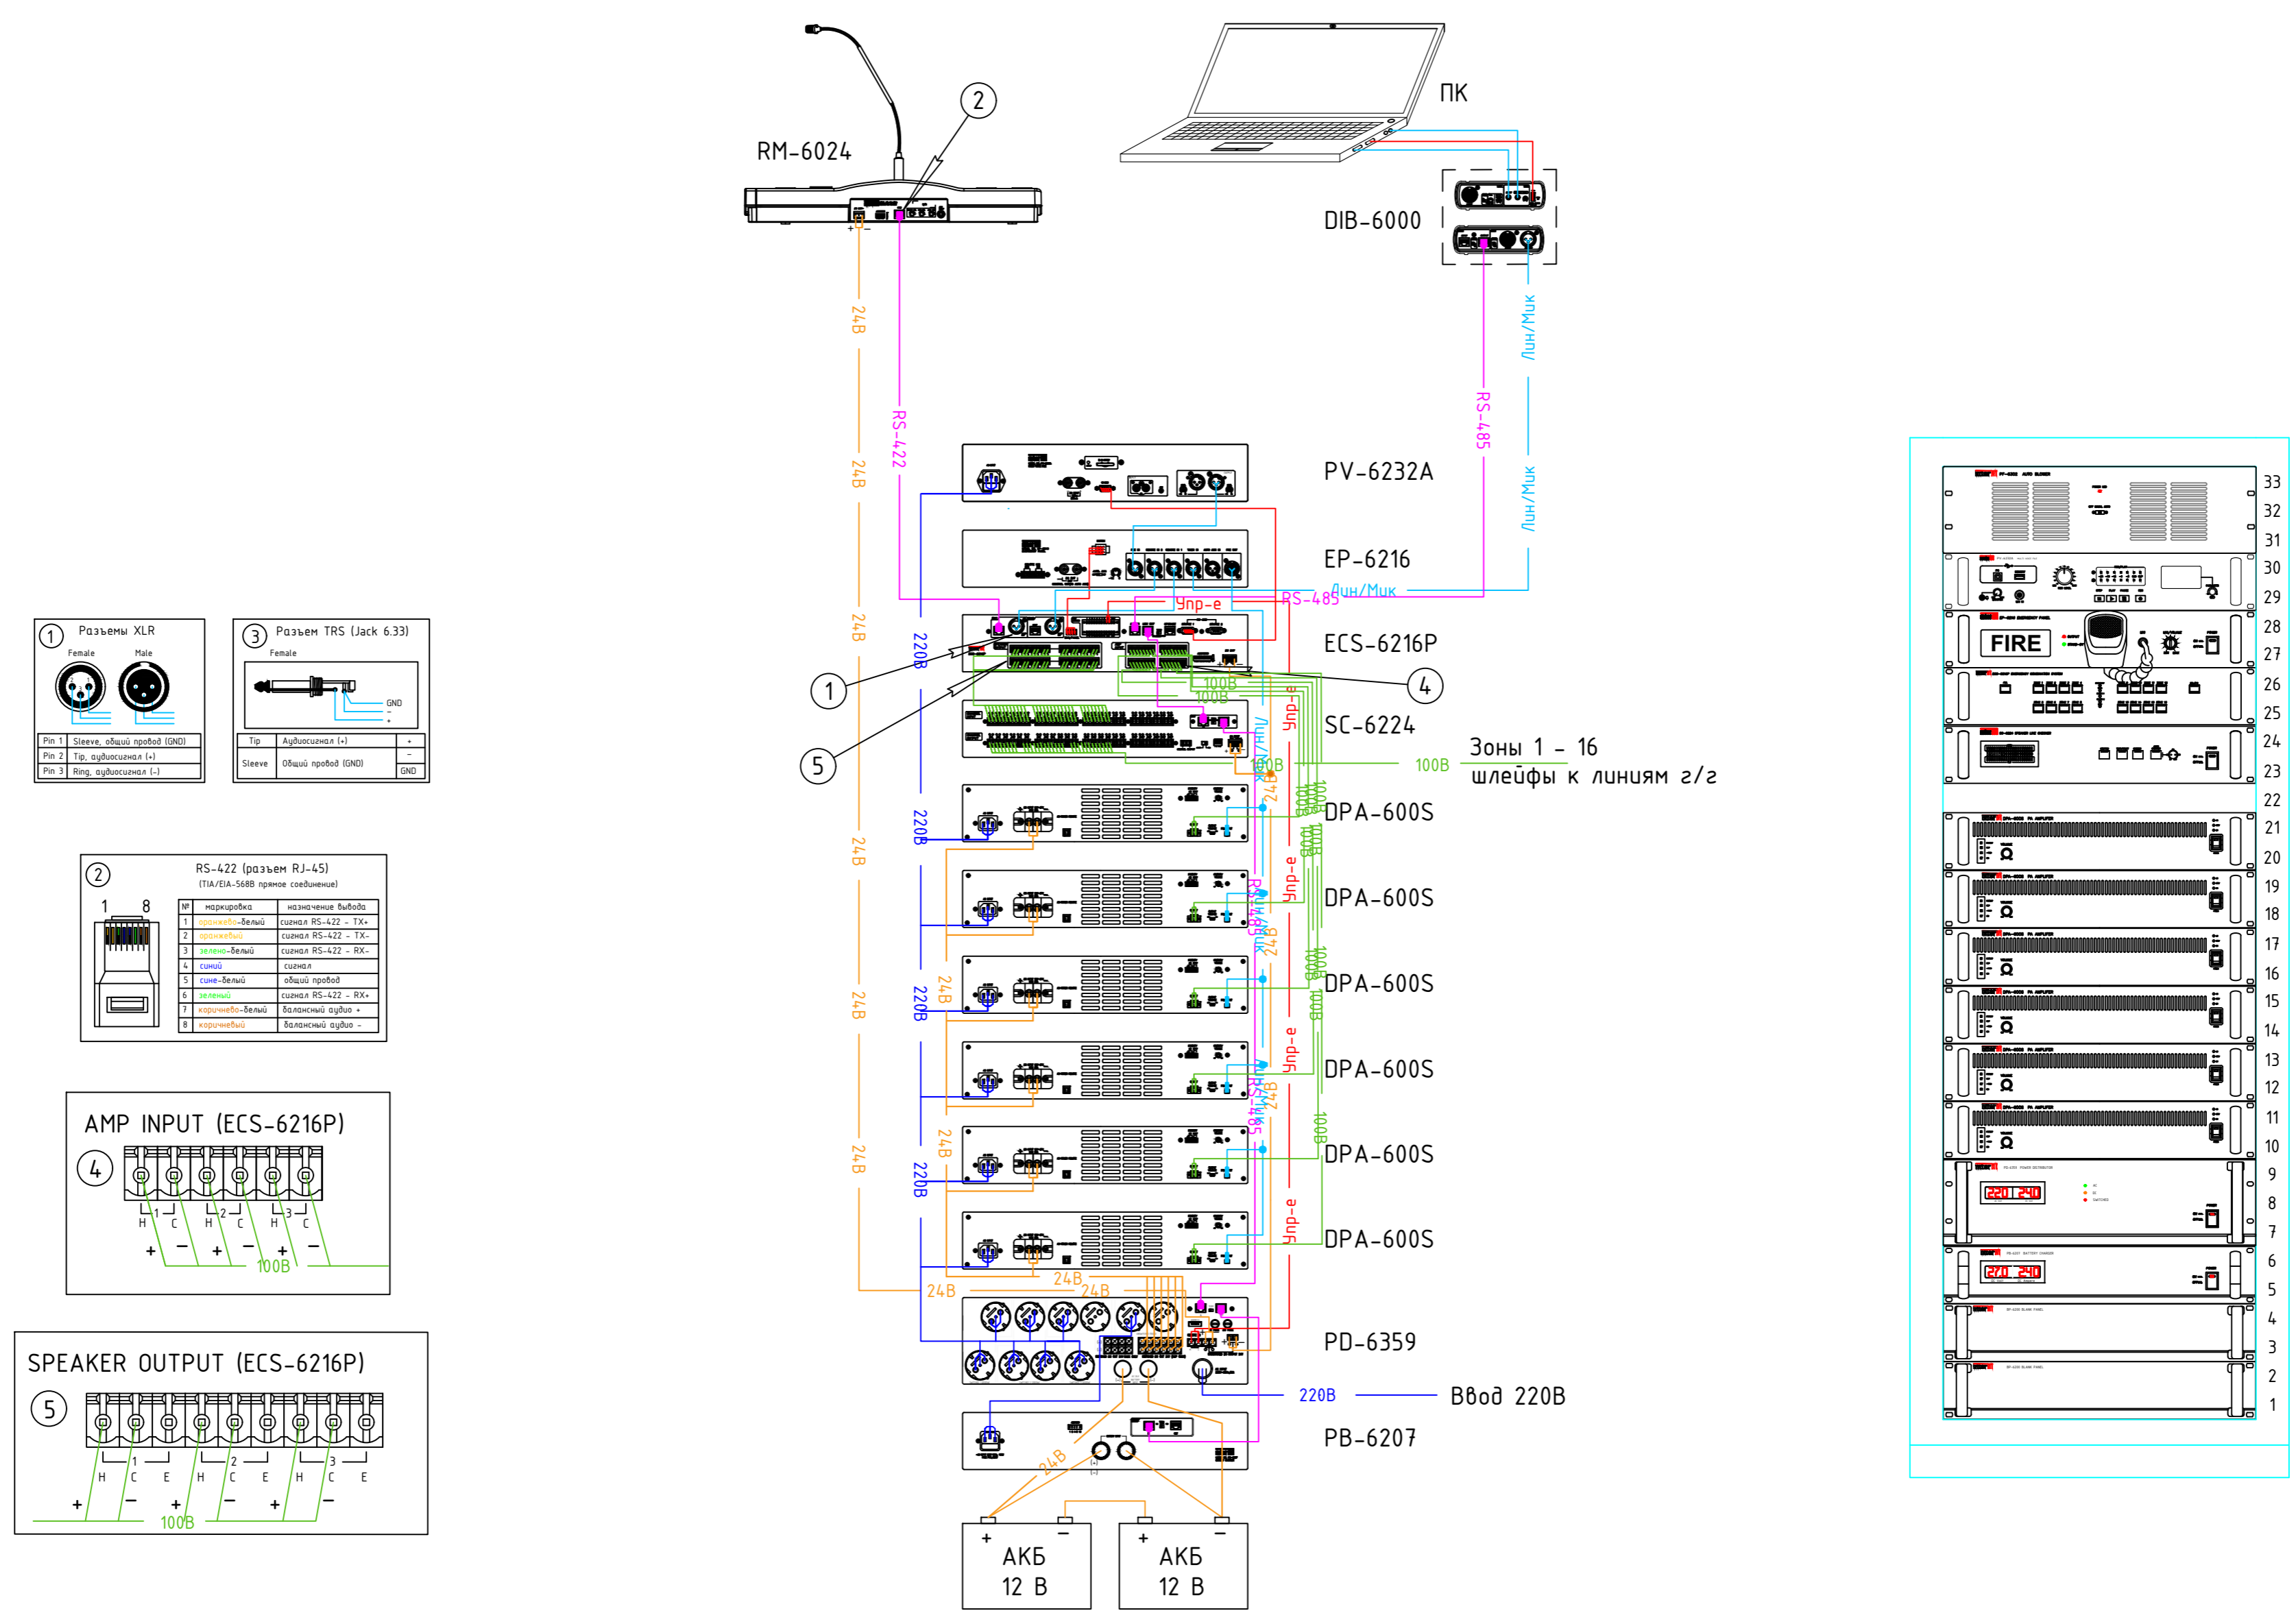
RM-6024

2

ПК

DIB-6000

24В

RS-422

RS-485

Лин/Мик

Лин/Мик

PV-6232A

EP-6216

Лин/Мик

Упр-е

RS-485

ECS-6216P

220В

1

4

5

100В

100В

SC-6224

Зоны 1 - 16

100В

шлейфы к линиям г/г

DPA-600S

DPA-600S

DPA-600S

DPA-600S

DPA-600S

DPA-600S

Упр-е

Упр-е

Упр-е

Упр-е

24В

24В

24В

24В

220В

220В

220В

220В

PD-6359

220В

Ввод 220В

PB-6207

24В

АКБ 12 В

АКБ 12 В

1 Разъемы XLR
Female Male

| Pin 1 | Sleeve, общий провод (GND) |
|---|---|
| Pin 2 | Tip, аудиосигнал (+) |
| Pin 3 | Ring, аудиосигнал (-) |

3 Разъем TRS (Jack 6.33)
Female
GND

| Tip | Аудиосигнал (+) | + |
|---|---|---|
| Sleeve | Общий провод (GND) | GND |

2 RS-422 (разъем RJ-45)
(TIA/EIA-568B прямое соединение)
1 8

| № | маркировка | назначение вывода |
|---|---|---|
| 1 | оранжево-белый | сигнал RS-422 - TX+ |
| 2 | оранжевый | сигнал RS-422 - TX- |
| 3 | зелено-белый | сигнал RS-422 - RX- |
| 4 | синий | сигнал |
| 5 | сине-белый | общий провод |
| 6 | зеленый | сигнал RS-422 - RX+ |
| 7 | коричнево-белый | балансный аудио + |
| 8 | коричневый | балансный аудио - |

AMP INPUT (ECS-6216P)
4
H C H C H C
1 2 3
+ - + - + -
100В

SPEAKER OUTPUT (ECS-6216P)
5
H C E H C E H C E
1 2 3
+ - + - + -
100В

FIRE

220 240

220 240

33
32
31
30
29
28
27
26
25
24
23
22
21
20
19
18
17
16
15
14
13
12
11
10
9
8
7
6
5
4
3
2
1